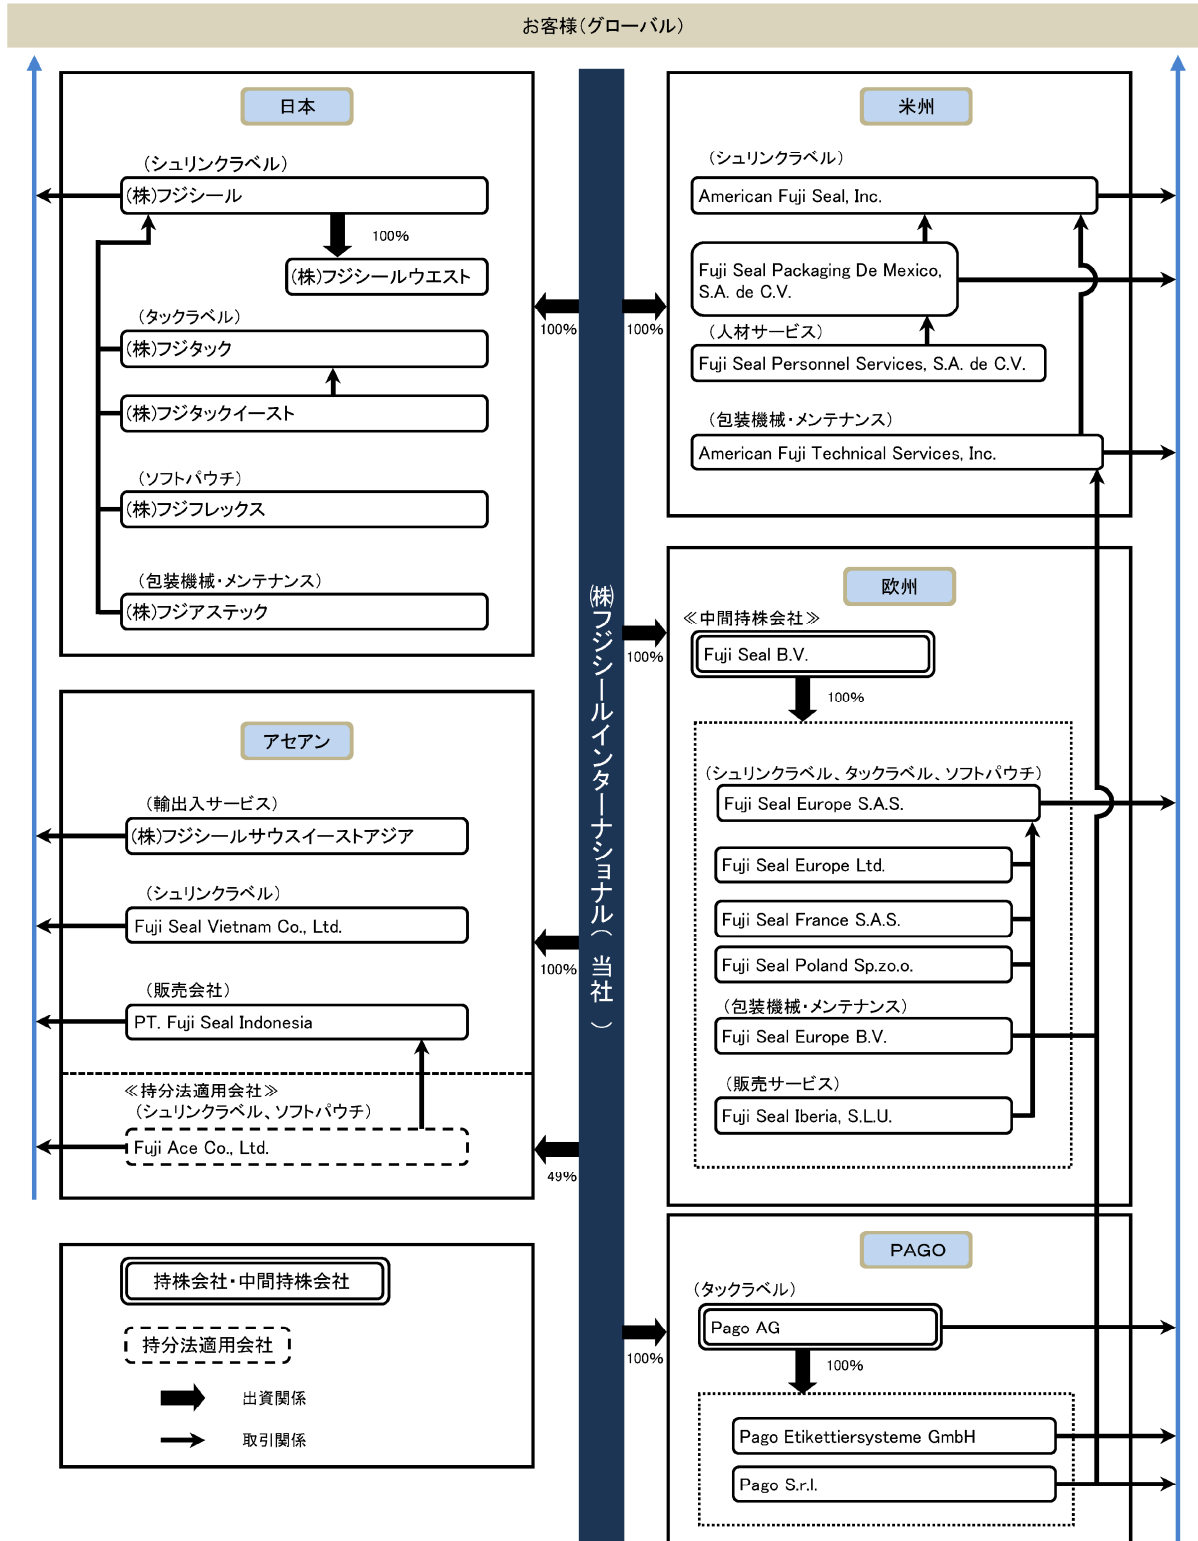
お客様(グローバル)

日本

(シュリンクラベル)
(株)フジシール
100%
(株)フジシールウエスト

(タックラベル)
(株)フジタック
(株)フジタックイースト

(ソフトパウチ)
(株)フジフレックス

(包装機械・メンテナンス)
(株)フジアステック

アセアン

(輸出入サービス)
(株)フジシールサウスイーストアジア

(シュリンクラベル)
Fuji Seal Vietnam Co., Ltd.

(販売会社)
PT. Fuji Seal Indonesia

≪持分法適用会社≫
(シュリンクラベル、ソフトパウチ)
Fuji Ace Co., Ltd.

持株会社・中間持株会社
持分法適用会社
出資関係
取引関係

(株)フジシールインターナショナル(当社)

100%
100%
100%
100%
49%
100%
100%

米州

(シュリンクラベル)
American Fuji Seal, Inc.
Fuji Seal Packaging De Mexico, S.A. de C.V.
(人材サービス)
Fuji Seal Personnel Services, S.A. de C.V.
(包装機械・メンテナンス)
American Fuji Technical Services, Inc.

欧州

≪中間持株会社≫
Fuji Seal B.V.
100%
(シュリンクラベル、タックラベル、ソフトパウチ)
Fuji Seal Europe S.A.S.
Fuji Seal Europe Ltd.
Fuji Seal France S.A.S.
Fuji Seal Poland Sp.zo.o.
(包装機械・メンテナンス)
Fuji Seal Europe B.V.
(販売サービス)
Fuji Seal Iberia, S.L.U.

PAGO

(タックラベル)
Pago AG
100%
Pago Etikettiersysteme GmbH
Pago S.r.l.